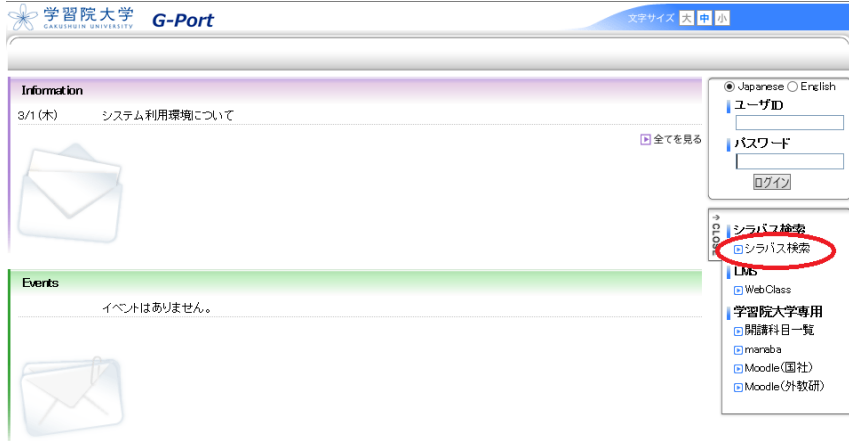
学習院大学
GAKUSHUIN UNIVERSITY
G-Port

文字サイズ 大 中 小

Information

3/1(木) システム利用環境について

全てを見る

Events

イベントはありません。

Japanese English

ユーザID

パスワード

ログイン

CLOSE

シラバス検索

シラバス検索

LMS

WebClass

学習院大学専用

開講科目一覧

manaba

Moodle(国社)

Moodle(外教研)